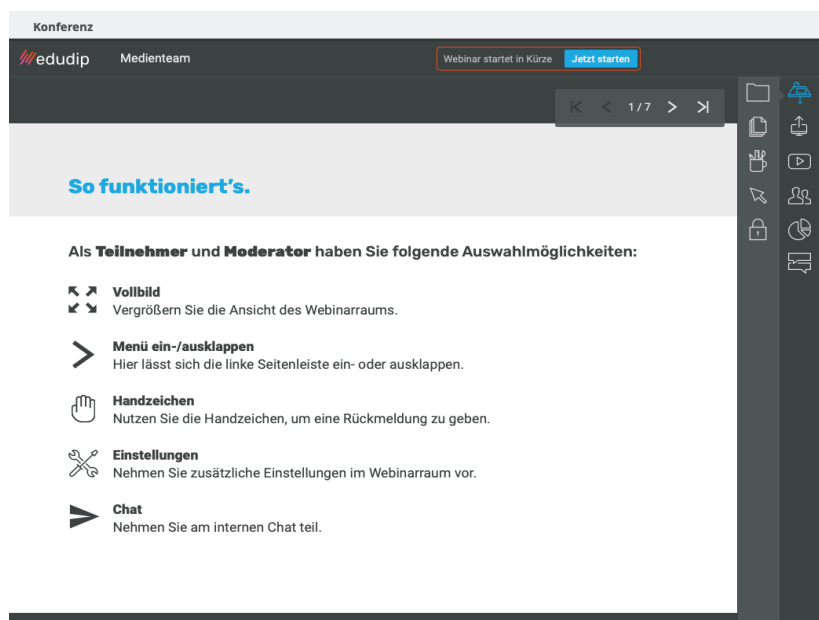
Konferenz

edudip Medienteam

Webinar startet in Kürze Jetzt starten

1 / 7

So funktioniert's.

Als **Teilnehmer** und **Moderator** haben Sie folgende Auswahlmöglichkeiten:

**Vollbild**
Vergrößern Sie die Ansicht des Webinarraums.

**Menü ein-/ausklappen**
Hier lässt sich die linke Seitenleiste ein- oder ausklappen.

**Handzeichen**
Nutzen Sie die Handzeichen, um eine Rückmeldung zu geben.

**Einstellungen**
Nehmen Sie zusätzliche Einstellungen im Webinarraum vor.

**Chat**
Nehmen Sie am internen Chat teil.